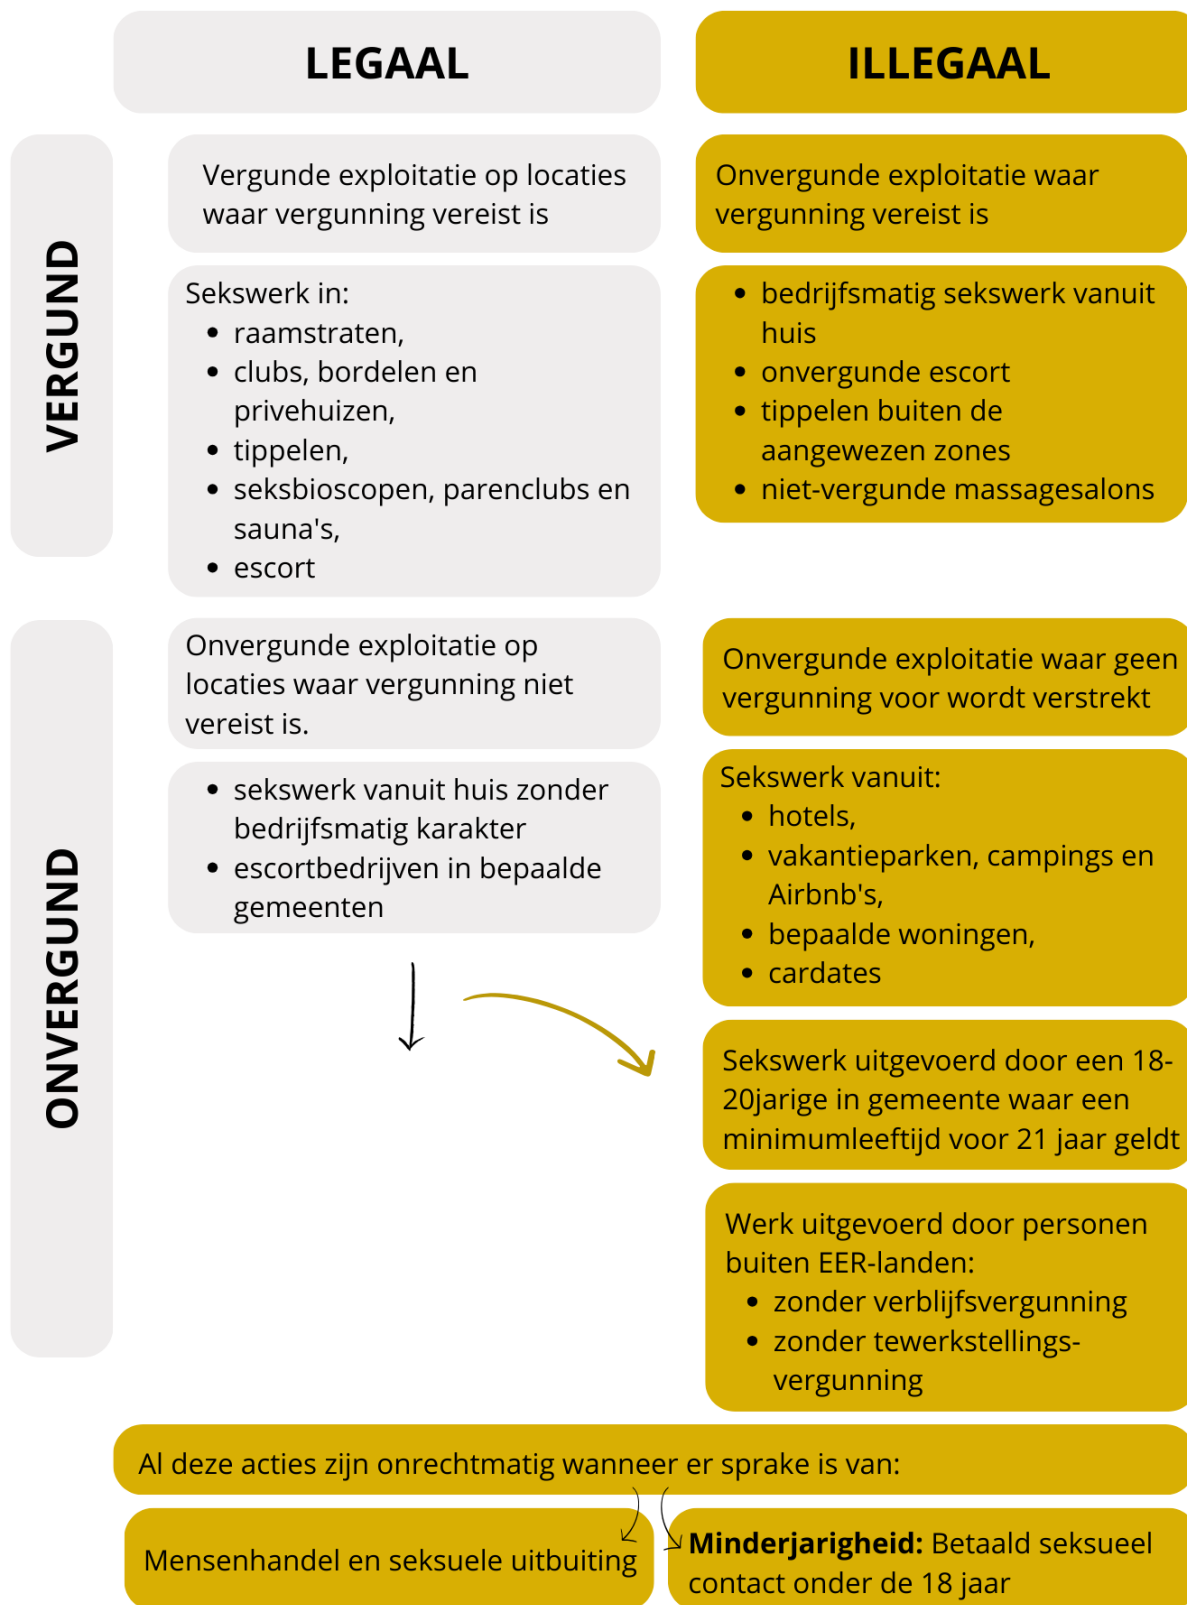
LEGAAL

ILLEGAAL

VERGUND

Vergunde exploitatie op locaties waar vergunning vereist is

Sekswerk in:
- raamstraten,
- clubs, bordelen en privehuizen,
- tippelen,
- seksbioscopen, parenclubs en sauna's,
- escort

Onvergunde exploitatie waar vergunning vereist is

- bedrijfsmatig sekswerk vanuit huis
- onvergunde escort
- tippelen buiten de aangewezen zones
- niet-vergunde massagesalons

ONVERGUND

Onvergunde exploitatie op locaties waar vergunning niet vereist is.

- sekswerk vanuit huis zonder bedrijfsmatig karakter
- escortbedrijven in bepaalde gemeenten

Onvergunde exploitatie waar geen vergunning voor wordt verstrekt

Sekswerk vanuit:
- hotels,
- vakantieparken, campings en Airbnb's,
- bepaalde woningen,
- cardates

Sekswerk uitgevoerd door een 18-20jarige in gemeente waar een minimumleeftijd voor 21 jaar geldt

Werk uitgevoerd door personen buiten EER-landen:
- zonder verblijfsvergunning
- zonder tewerkstellingsvergunning

Al deze acties zijn onrechtmatig wanneer er sprake is van:

Mensenhandel en seksuele uitbuiting

**Minderjarigheid:** Betaald seksueel contact onder de 18 jaar